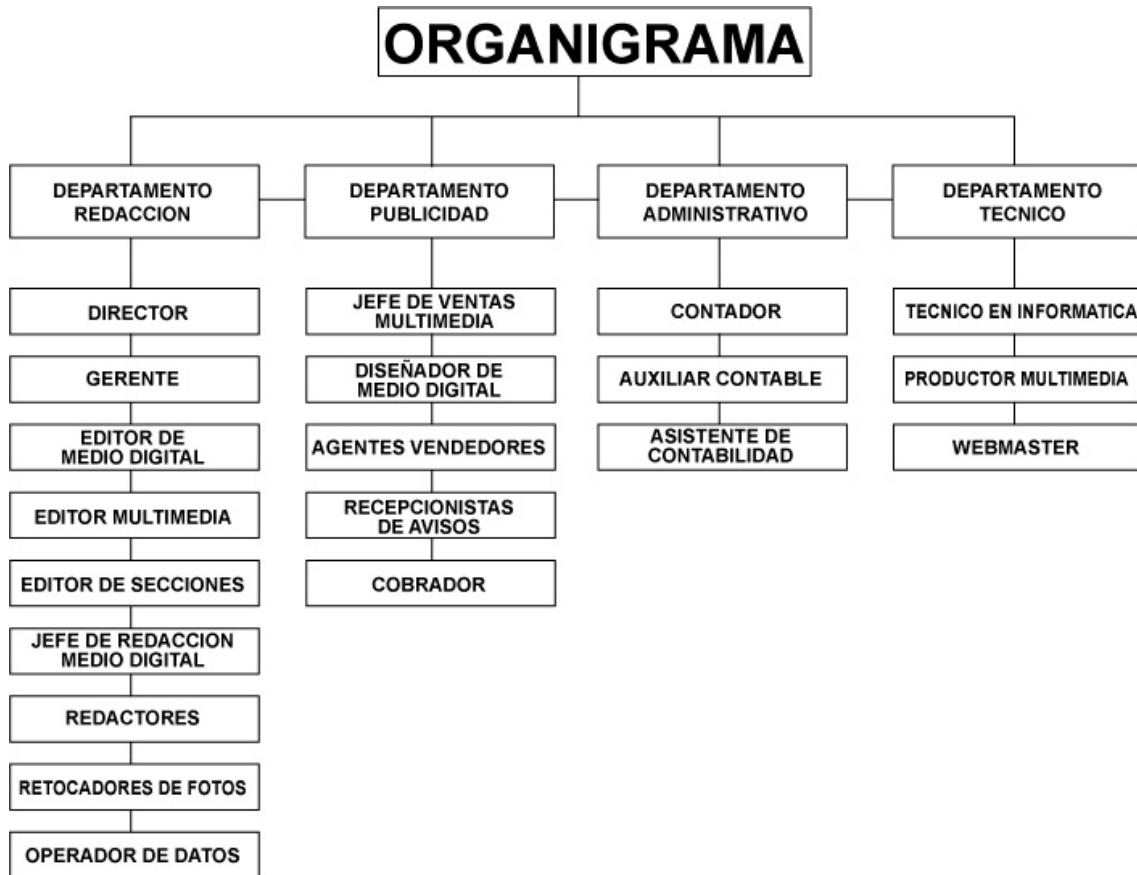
ORGANIGRAMA

DEPARTAMENTO REDACCION

DIRECTOR

GERENTE

EDITOR DE MEDIO DIGITAL

EDITOR MULTIMEDIA

EDITOR DE SECCIONES

JEFE DE REDACCION MEDIO DIGITAL

REDACTORES

RETOCADORES DE FOTOS

OPERADOR DE DATOS

DEPARTAMENTO PUBLICIDAD

JEFE DE VENTAS MULTIMEDIA

DISEÑADOR DE MEDIO DIGITAL

AGENTES VENDEDORES

RECEPCIONISTAS DE AVISOS

COBRADOR

DEPARTAMENTO ADMINISTRATIVO

CONTADOR

AUXILIAR CONTABLE

ASISTENTE DE CONTABILIDAD

DEPARTAMENTO TECNICO

TECNICO EN INFORMATICA

PRODUCTOR MULTIMEDIA

WEBMASTER